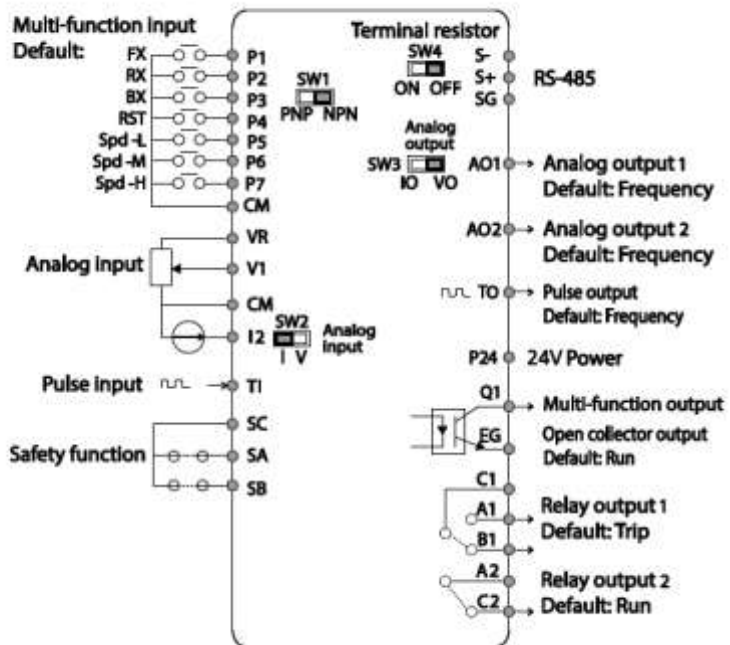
Multi-function input
Default:
FX
RX
BX
RST
Spd -L
Spd -M
Spd -H

P1
P2
P3
P4
P5
P6
P7
CM

SW1
PNP NPN

Terminal resistor
SW4
ON OFF
S-
S+
SG
RS-485

Analog output
SW3
IO VO

AO1 Analog output 1
Default: Frequency

AO2 Analog output 2
Default: Frequency

Analog input
VR
V1
CM
I2
SW2
I V
Analog input

TO Pulse output
Default: Frequency

P24 24V Power

Pulse input
TI

SC
Safety function
SA
SB

Q1 Multi-function output
EG
Open collector output
Default: Run

C1
A1
B1
Relay output 1
Default: Trip

A2
C2
Relay output 2
Default: Run